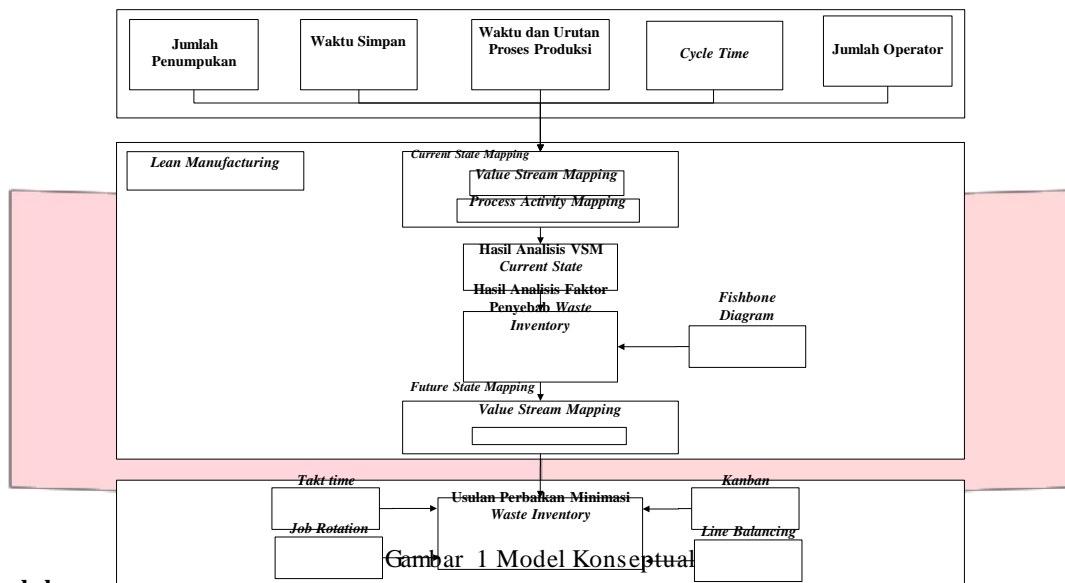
Jumlah Penumpukan

Waktu Simpan

Waktu dan Urutan Proses Produksi

Cycle Time

Jumlah Operator

Lean Manufacturing

Current State Mapping

Value Stream Mapping

Process Activity Mapping

Hasil Analisis VSM Current State

Hasil Analisis Faktor Penyebab Waste Inventory

Fishbone Diagram

Future State Mapping

Value Stream Mapping

Takt time

Kanban

Usulan Perbaikan Minimasi Waste Inventory

Job Rotation

Line Balancing

Gambar 1 Model Konseptual